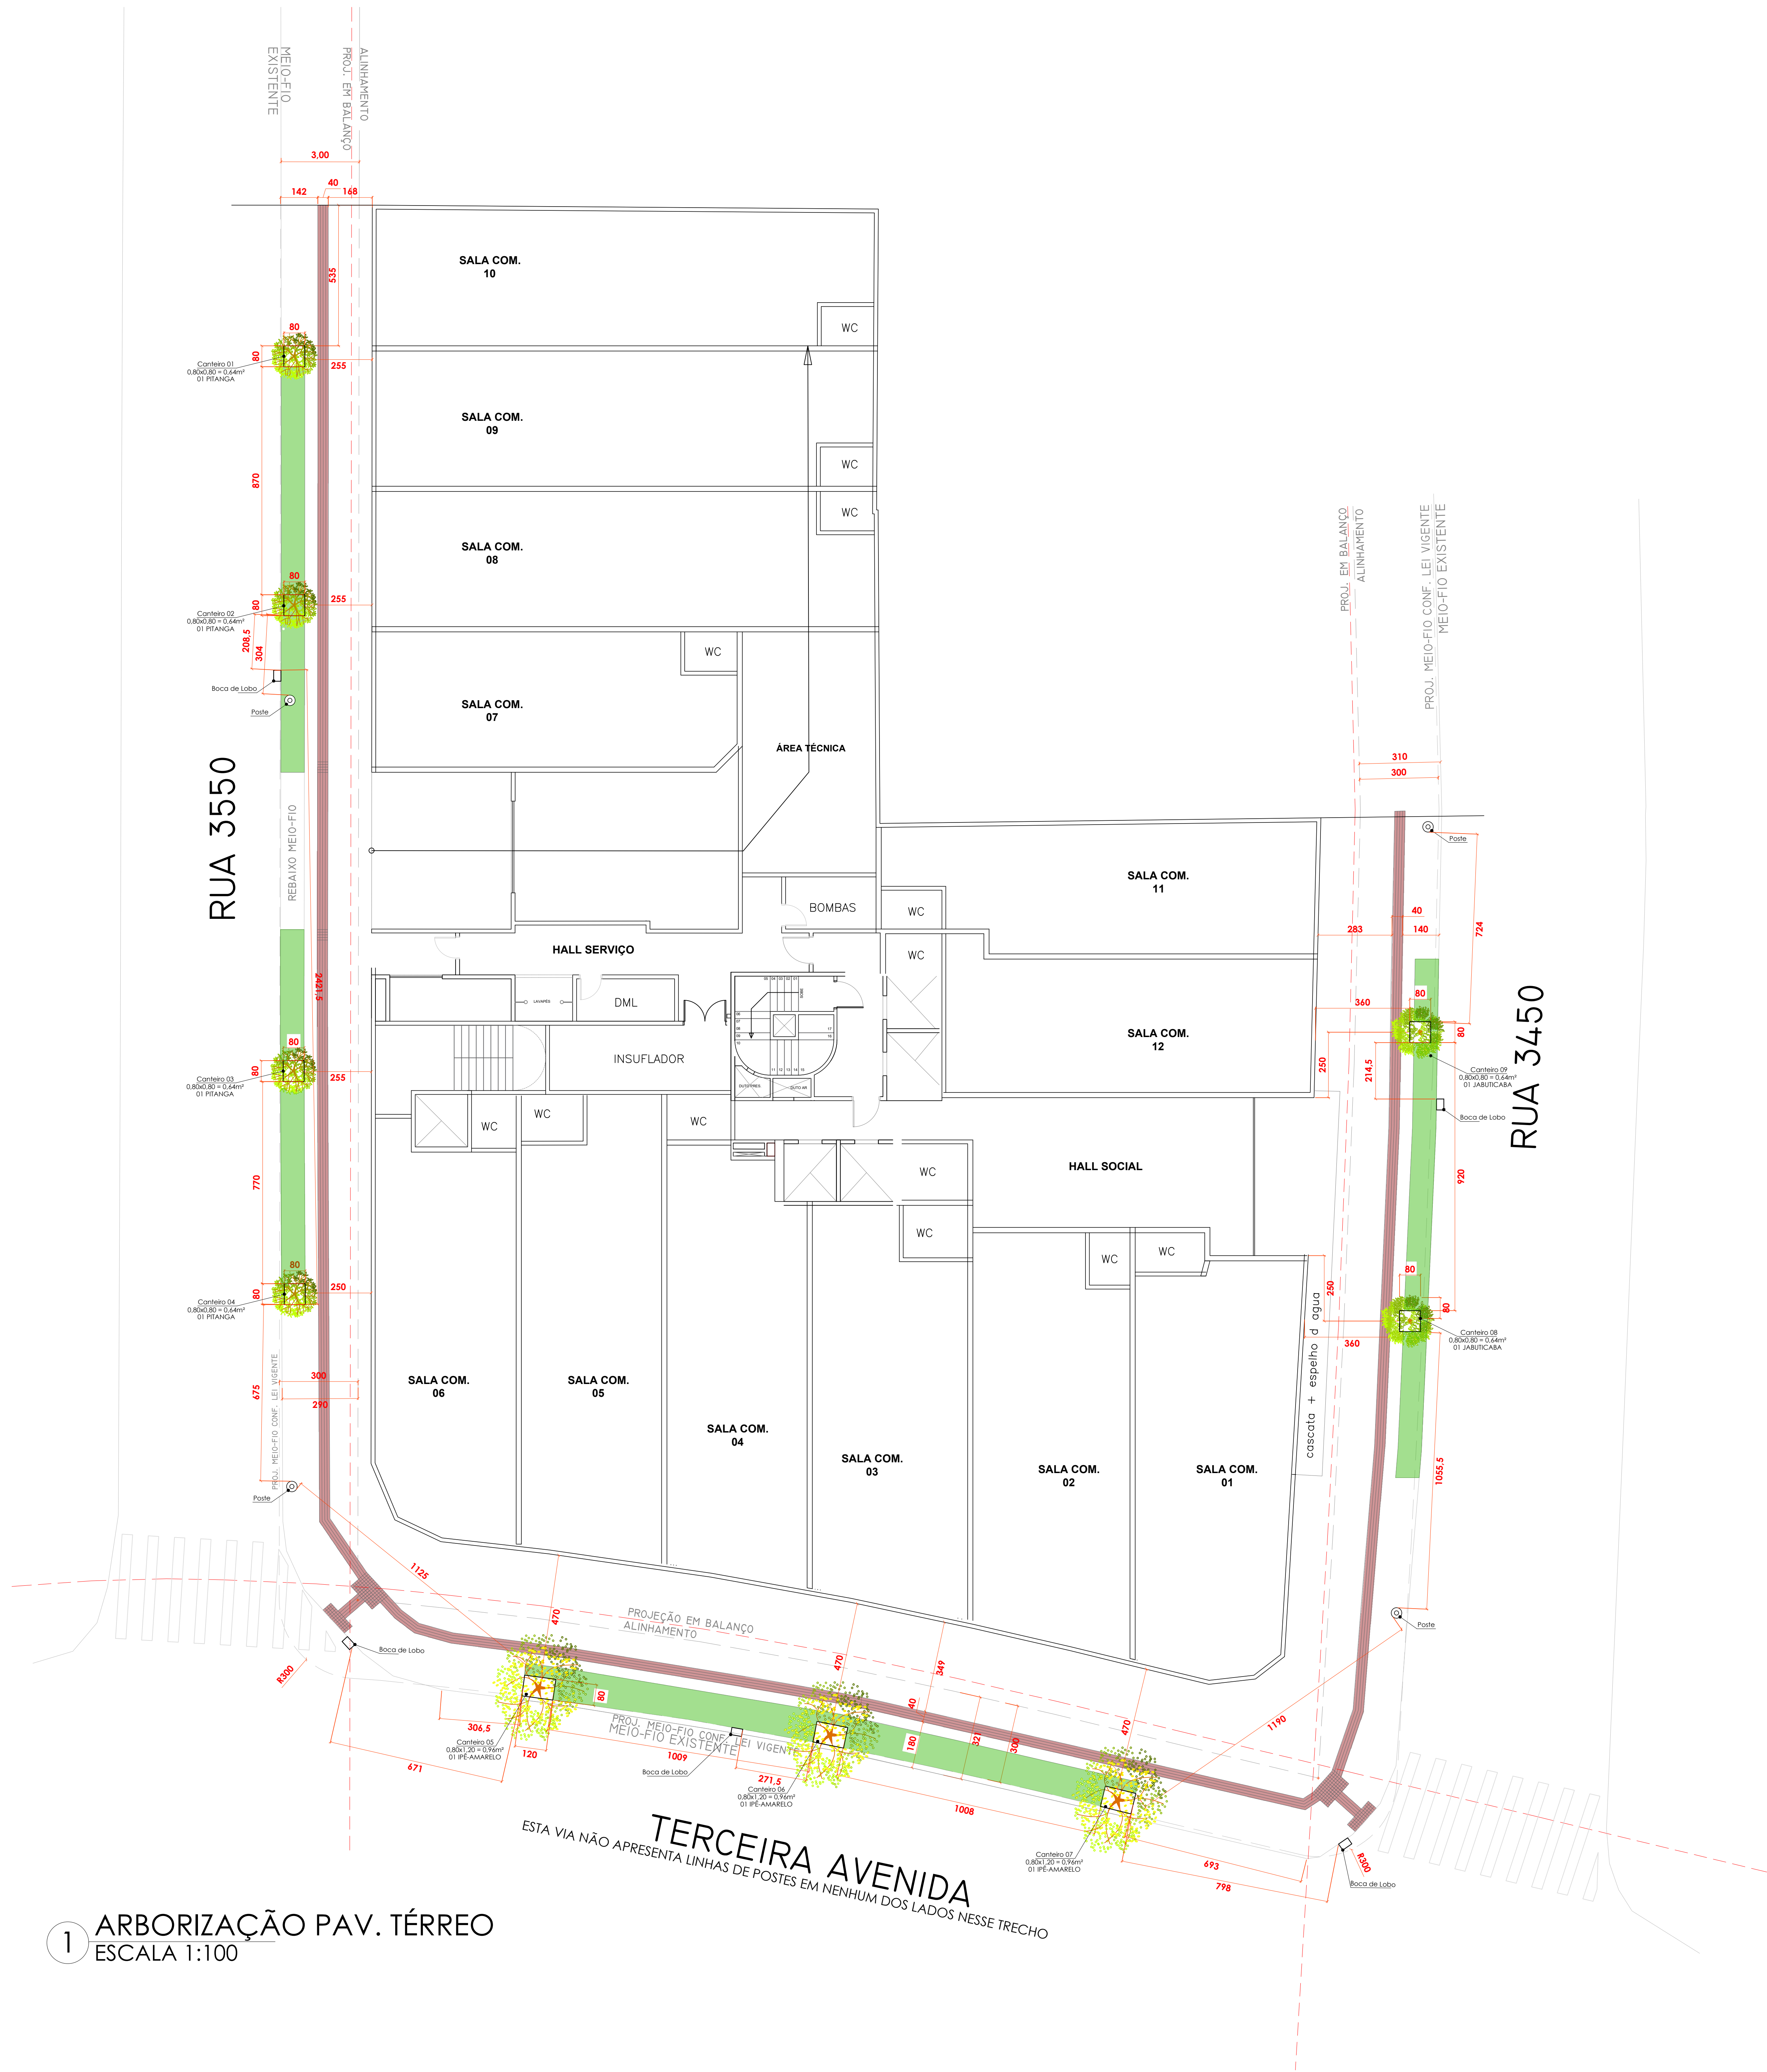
MEIO-FIO EXISTENTE
PROJ. EM BALANÇO
ALINHAMENTO

3,00
142
40
168

SALA COM. 10
535
WC
80
Canteiro 01
0,80x0,80 = 0,64m²
01 PITANGA
80
255
SALA COM. 09
WC
870
WC
SALA COM. 08
80
Canteiro 02
0,80x0,80 = 0,64m²
01 PITANGA
80
255
208,5
304
Boca de Lobo
Poste
WC
SALA COM. 07
ÁREA TÉCNICA

RUA 3550
REBAIXO MEIO-FIO

BOMBAS
WC
HALL SERVIÇO
WC
DML
INSUFLADOR
2421,5
80
Canteiro 03
0,80x0,80 = 0,64m²
01 PITANGA
80
255
WC
WC
WC
WC
770
WC
80
Canteiro 04
0,80x0,80 = 0,64m²
01 PITANGA
80
250
SALA COM. 06
SALA COM. 05
SALA COM. 04
SALA COM. 03
675
300
290
PROJ. MEIO-FIO CONF. LEI VIGENTE
Poste

PROJ. EM BALANÇO
ALINHAMENTO
PROJ. MEIO-FIO CONF. LEI VIGENTE
MEIO-FIO EXISTENTE
310
300
Poste
SALA COM. 11
40
283
140
724
WC
SALA COM. 12
360
80
80
Canteiro 09
0,80x0,80 = 0,64m²
01 JABUTICABA
250
214,5
Boca de Lobo
RUA 3450
HALL SOCIAL
920
WC
WC
WC
250
80
80
Canteiro 08
0,80x0,80 = 0,64m²
01 JABUTICABA
360
cascata + espelho d agua
SALA COM. 02
SALA COM. 01
1055,5
Poste

1125
470
PROJEÇÃO EM BALANÇO
ALINHAMENTO
Boca de Lobo
R300
470
349
80
40
306,5
Canteiro 05
0,80x1,20 = 0,96m²
01 IPÊ-AMARELO
120
671
PROJ. MEIO-FIO CONF. LEI VIGENTE
MEIO-FIO EXISTENTE
1009
Boca de Lobo
180
321
300
470
1190
271,5
Canteiro 06
0,80x1,20 = 0,96m²
01 IPÊ-AMARELO
1008
Canteiro 07
0,80x1,20 = 0,96m²
01 IPÊ-AMARELO
693
798
R300
Boca de Lobo

TERCEIRA AVENIDA
ESTA VIA NÃO APRESENTA LINHAS DE POSTES EM NENHUM DOS LADOS NESSE TRECHO

1 ARBORIZAÇÃO PAV. TÉRREO
ESCALA 1:100